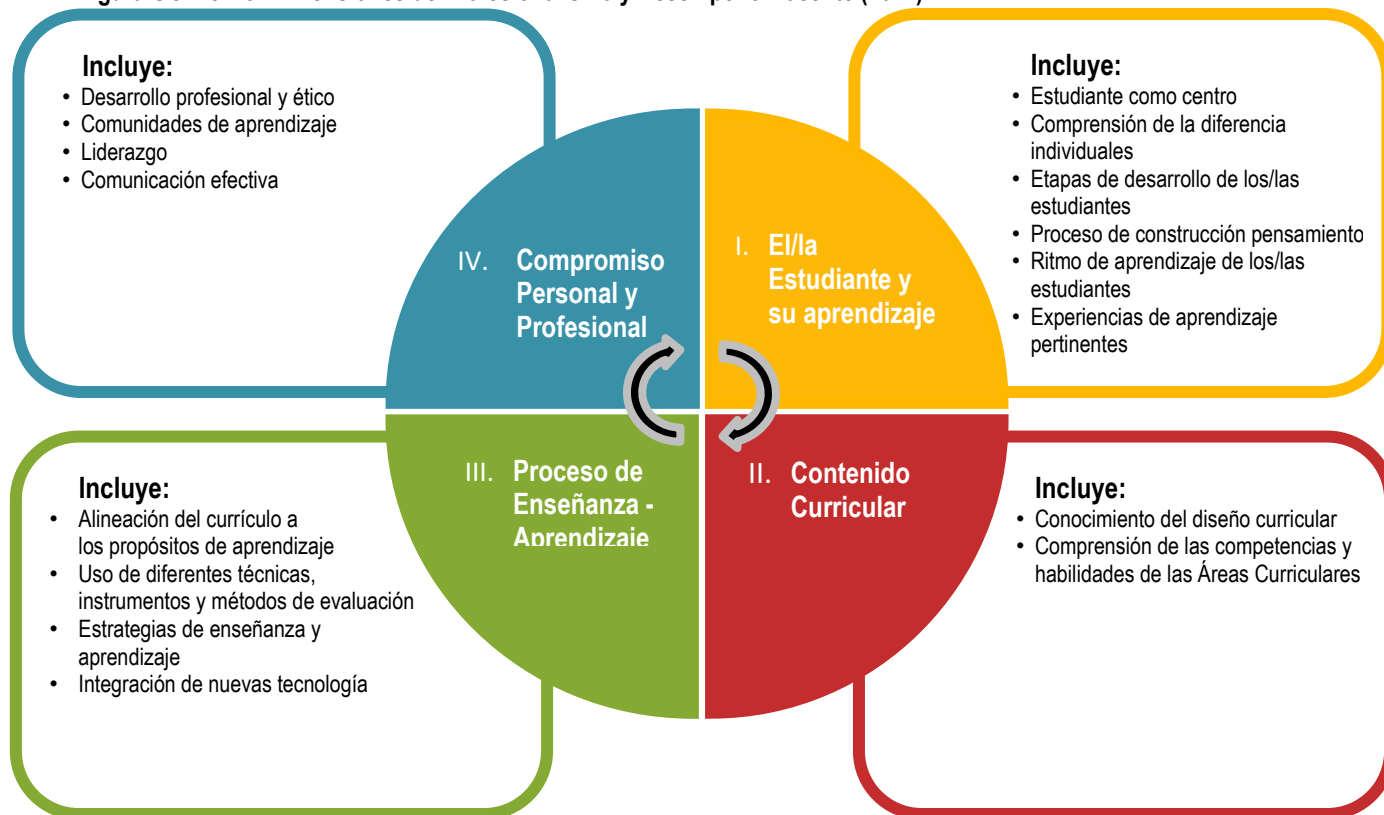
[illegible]

Incluye:
- Desarrollo profesional y ético
- Comunidades de aprendizaje
- Liderazgo
- Comunicación efectiva

Incluye:
- Estudiante como centro
- Comprensión de la diferencia individuales
- Etapas de desarrollo de los/las estudiantes
- Proceso de construcción pensamiento
- Ritmo de aprendizaje de los/las estudiantes
- Experiencias de aprendizaje pertinentes

IV. Compromiso Personal y Profesional

I. El/la Estudiante y su aprendizaje

III. Proceso de Enseñanza - Aprendizaje

II. Contenido Curricular

Incluye:
- Alineación del currículo a los propósitos de aprendizaje
- Uso de diferentes técnicas, instrumentos y métodos de evaluación
- Estrategias de enseñanza y aprendizaje
- Integración de nuevas tecnología

Incluye:
- Conocimiento del diseño curricular
- Comprensión de las competencias y habilidades de las Áreas Curriculares